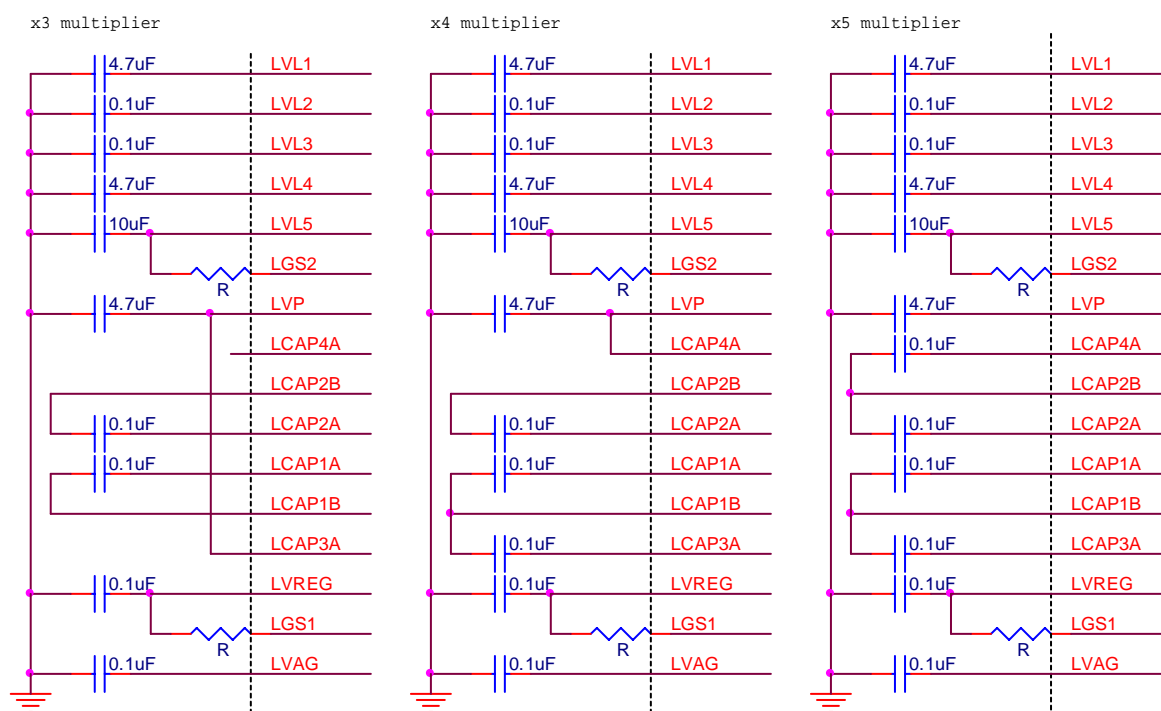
x3 multiplier

4.7uF LVL1
0.1uF LVL2
0.1uF LVL3
4.7uF LVL4
10uF LVL5
R LGS2
4.7uF LVP
LCAP4A
LCAP2B
0.1uF LCAP2A
0.1uF LCAP1A
LCAP1B
LCAP3A
0.1uF LVREG
R LGS1
0.1uF LVAG

x4 multiplier

4.7uF LVL1
0.1uF LVL2
0.1uF LVL3
4.7uF LVL4
10uF LVL5
R LGS2
4.7uF LVP
LCAP4A
LCAP2B
0.1uF LCAP2A
0.1uF LCAP1A
LCAP1B
0.1uF LCAP3A
0.1uF LVREG
R LGS1
0.1uF LVAG

x5 multiplier

4.7uF LVL1
0.1uF LVL2
0.1uF LVL3
4.7uF LVL4
10uF LVL5
R LGS2
4.7uF LVP
0.1uF LCAP4A
LCAP2B
0.1uF LCAP2A
0.1uF LCAP1A
LCAP1B
0.1uF LCAP3A
0.1uF LVREG
R LGS1
0.1uF LVAG